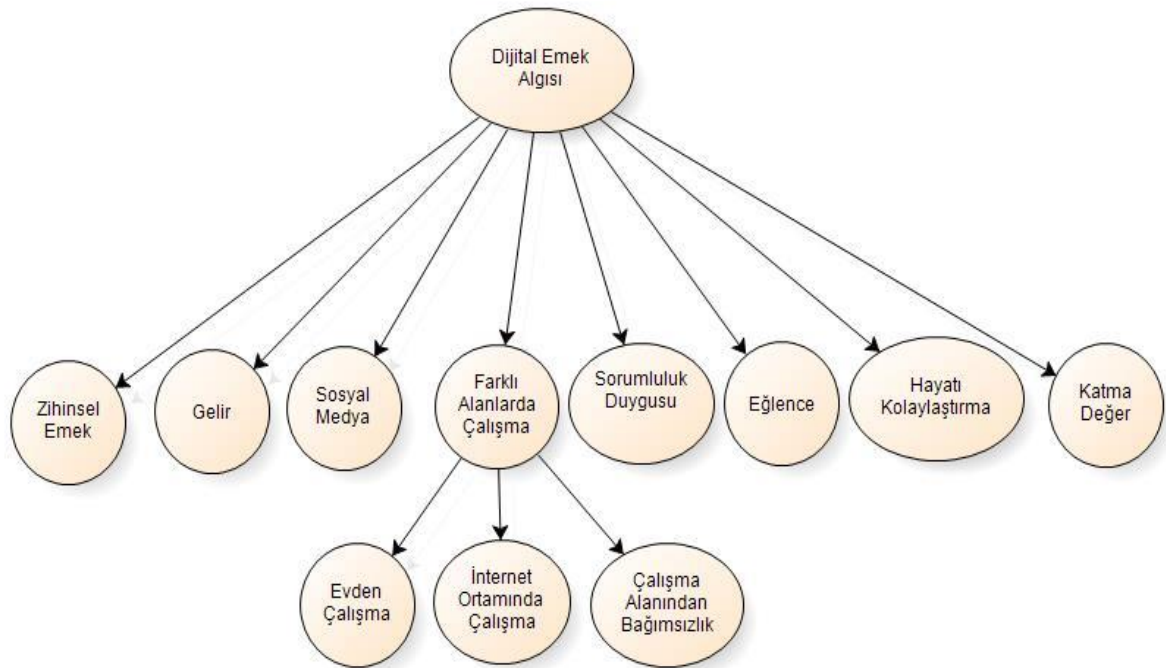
Dijital Emek Algısı

Zihinsel Emek

Gelir

Sosyal Medya

Farklı Alanlarda Çalışma

Sorumluluk Duygusu

Eğlence

Hayatı Kolaylaştırma

Katma Değer

Evden Çalışma

İnternet Ortamında Çalışma

Çalışma Alanından Bağımsızlık